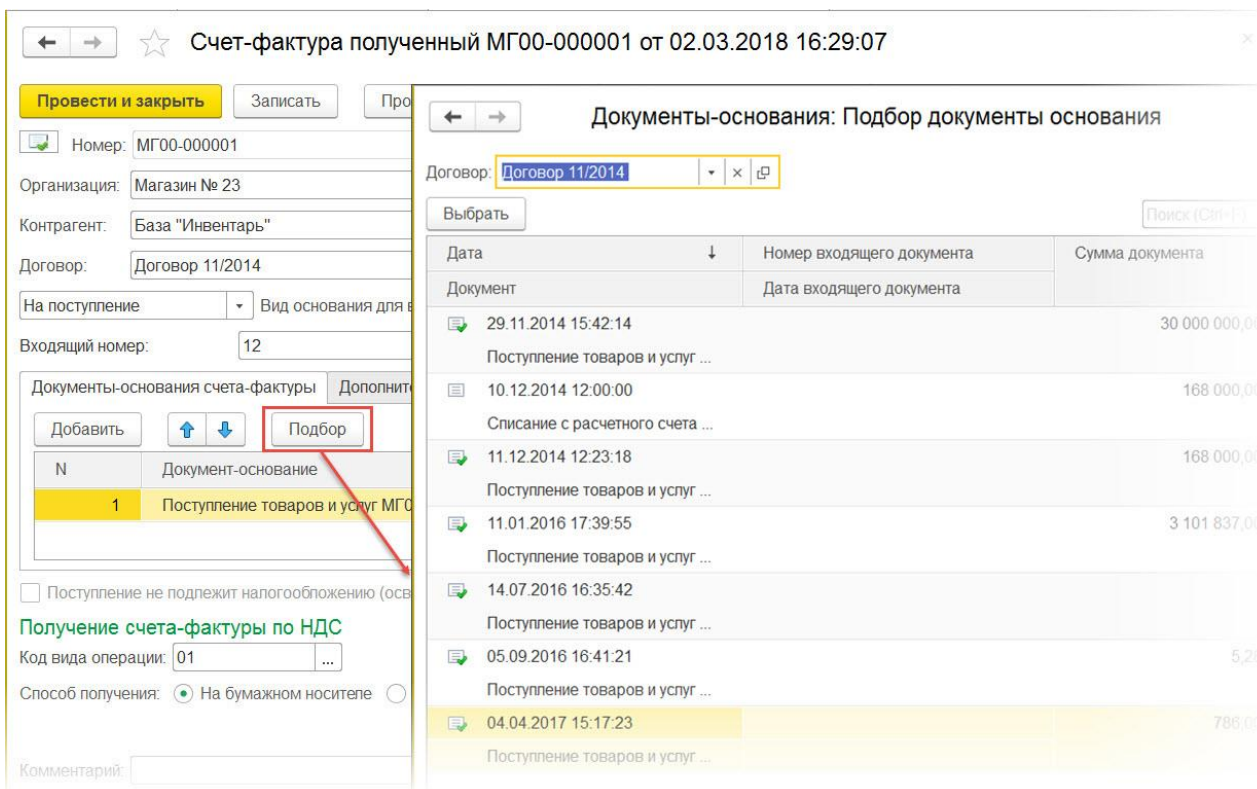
Счет-фактура полученный МГ00-000001 от 02.03.2018 16:29:07

Провести и закрыть | Записать | Про

Номер: МГ00-000001

Организация: Магазин № 23

Контрагент: База "Инвентарь"

Договор: Договор 11/2014

На поступление | Вид основания для в

Входящий номер: 12

Документы-основания счета-фактуры | Дополнит

Добавить | Подбор

| N | Документ-основание |
|---|---|
| 1 | Поступление товаров и услуг МГ0 |

Поступление не подлежит налогообложению (осв

Получение счета-фактуры по НДС

Код вида операции: 01

Способ получения: На бумажном носителе

Комментарий:

Документы-основания: Подбор документы основания

Договор: Договор 11/2014

Выбрать

Поиск (Ctrl+F)

| Дата / Документ | Номер входящего документа / Дата входящего документа | Сумма документа |
|---|---|---|
| 29.11.2014 15:42:14 Поступление товаров и услуг ... | | 30 000 000,0 |
| 10.12.2014 12:00:00 Списание с расчетного счета ... | | 168 000,0 |
| 11.12.2014 12:23:18 Поступление товаров и услуг ... | | 168 000,0 |
| 11.01.2016 17:39:55 Поступление товаров и услуг ... | | 3 101 837,0 |
| 14.07.2016 16:35:42 Поступление товаров и услуг ... | | |
| 05.09.2016 16:41:21 Поступление товаров и услуг ... | | 5,2 |
| 04.04.2017 15:17:23 Поступление товаров и услуг ... | | 786,0 |